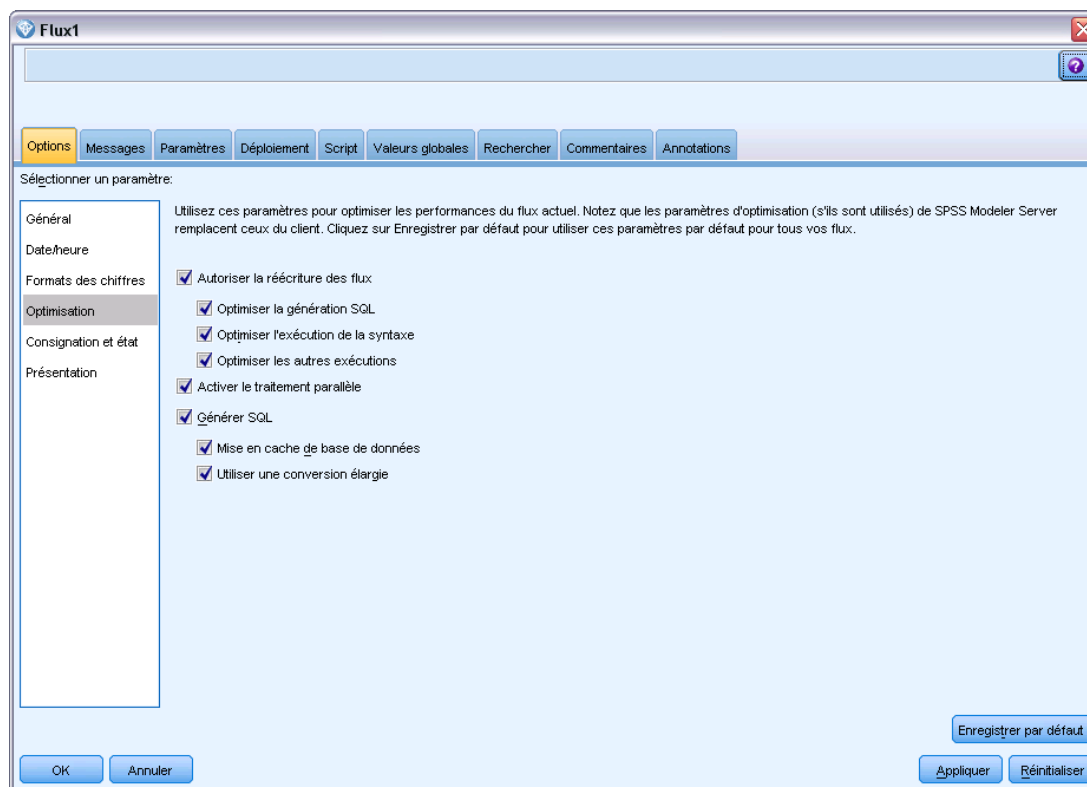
Flux1

Options | Messages | Paramètres | Déploiement | Script | Valeurs globales | Rechercher | Commentaires | Annotations

Sélectionner un paramètre:

Général
Date/heure
Formats des chiffres
Optimisation
Consignation et état
Présentation

Utilisez ces paramètres pour optimiser les performances du flux actuel. Notez que les paramètres d'optimisation (s'ils sont utilisés) de SPSS Modeler Server remplacent ceux du client. Cliquez sur Enregistrer par défaut pour utiliser ces paramètres par défaut pour tous vos flux.

Autoriser la réécriture des flux
Optimiser la génération SQL
Optimiser l'exécution de la syntaxe
Optimiser les autres exécutions
Activer le traitement parallèle
Générer SQL
Mise en cache de base de données
Utiliser une conversion élargie

Enregistrer par défaut

OK
Annuler
Appliquer
Réinitialiser